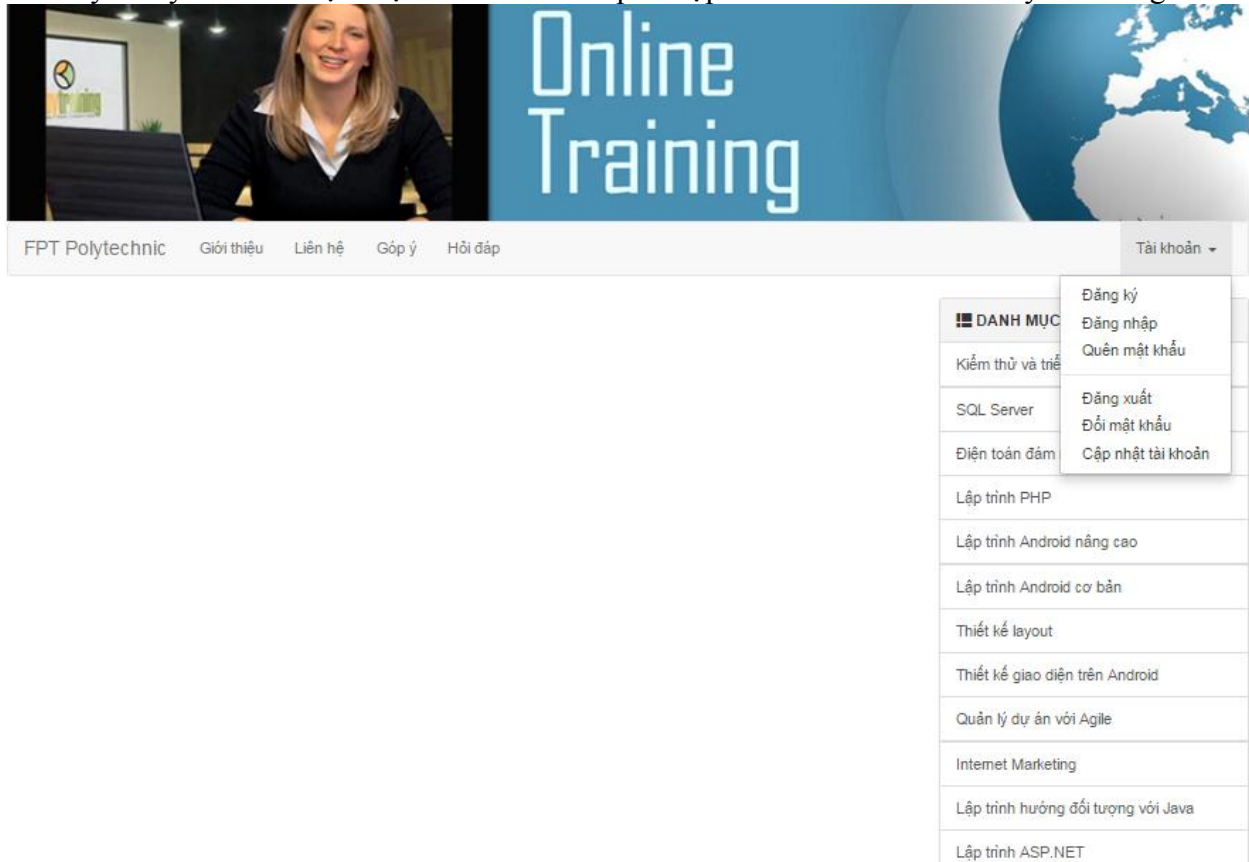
Online Training

FPT Polytechnic Giới thiệu Liên hệ Góp ý Hỏi đáp

Tài khoản

Đăng ký
Đăng nhập
Quên mật khẩu

Đăng xuất
Đổi mật khẩu
Cập nhật tài khoản

DANH MỤC

Kiểm thử và triể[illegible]

SQL Server

Điện toán đám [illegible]

Lập trình PHP

Lập trình Android nâng cao

Lập trình Android cơ bản

Thiết kế layout

Thiết kế giao diện trên Android

Quản lý dự án với Agile

Internet Marketing

Lập trình hướng đối tượng với Java

Lập trình ASP.NET